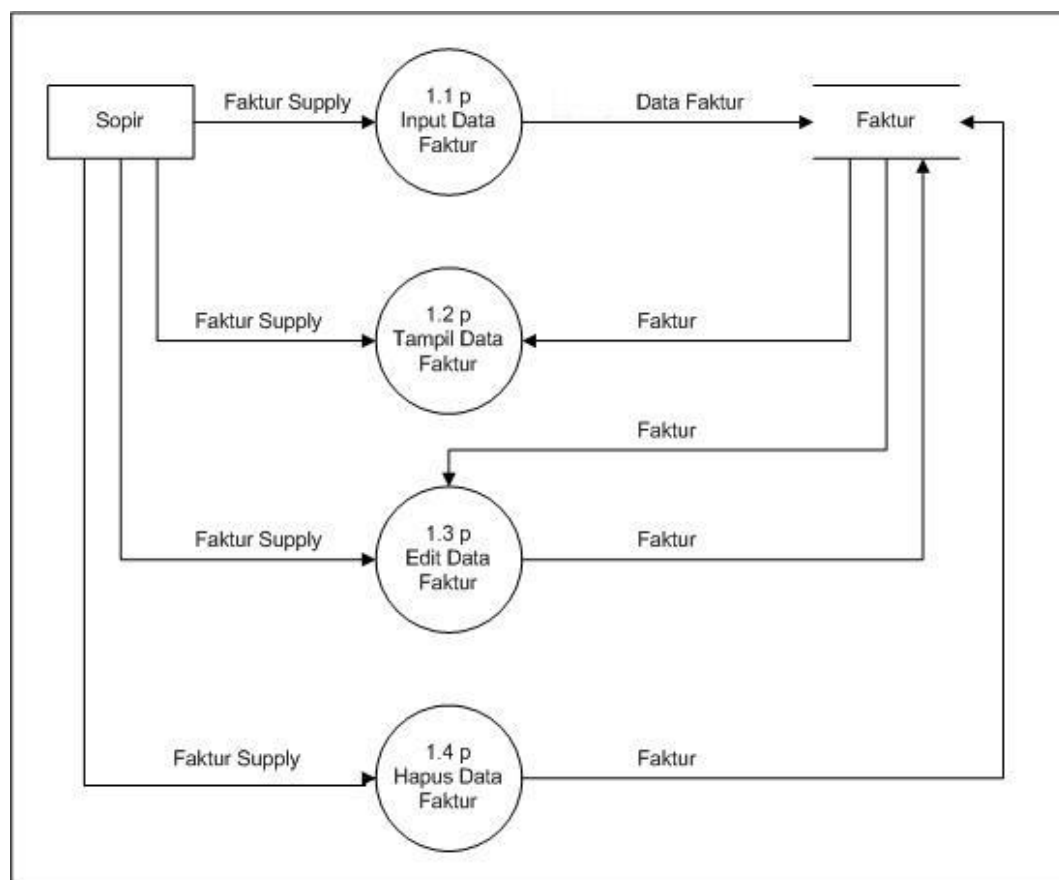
Sopir

Faktur Supply

1.1 p
Input Data
Faktur

Data Faktur

Faktur

Faktur Supply

1.2 p
Tampil Data
Faktur

Faktur

Faktur

Faktur Supply

1.3 p
Edit Data
Faktur

Faktur

Faktur Supply

1.4 p
Hapus Data
Faktur

Faktur